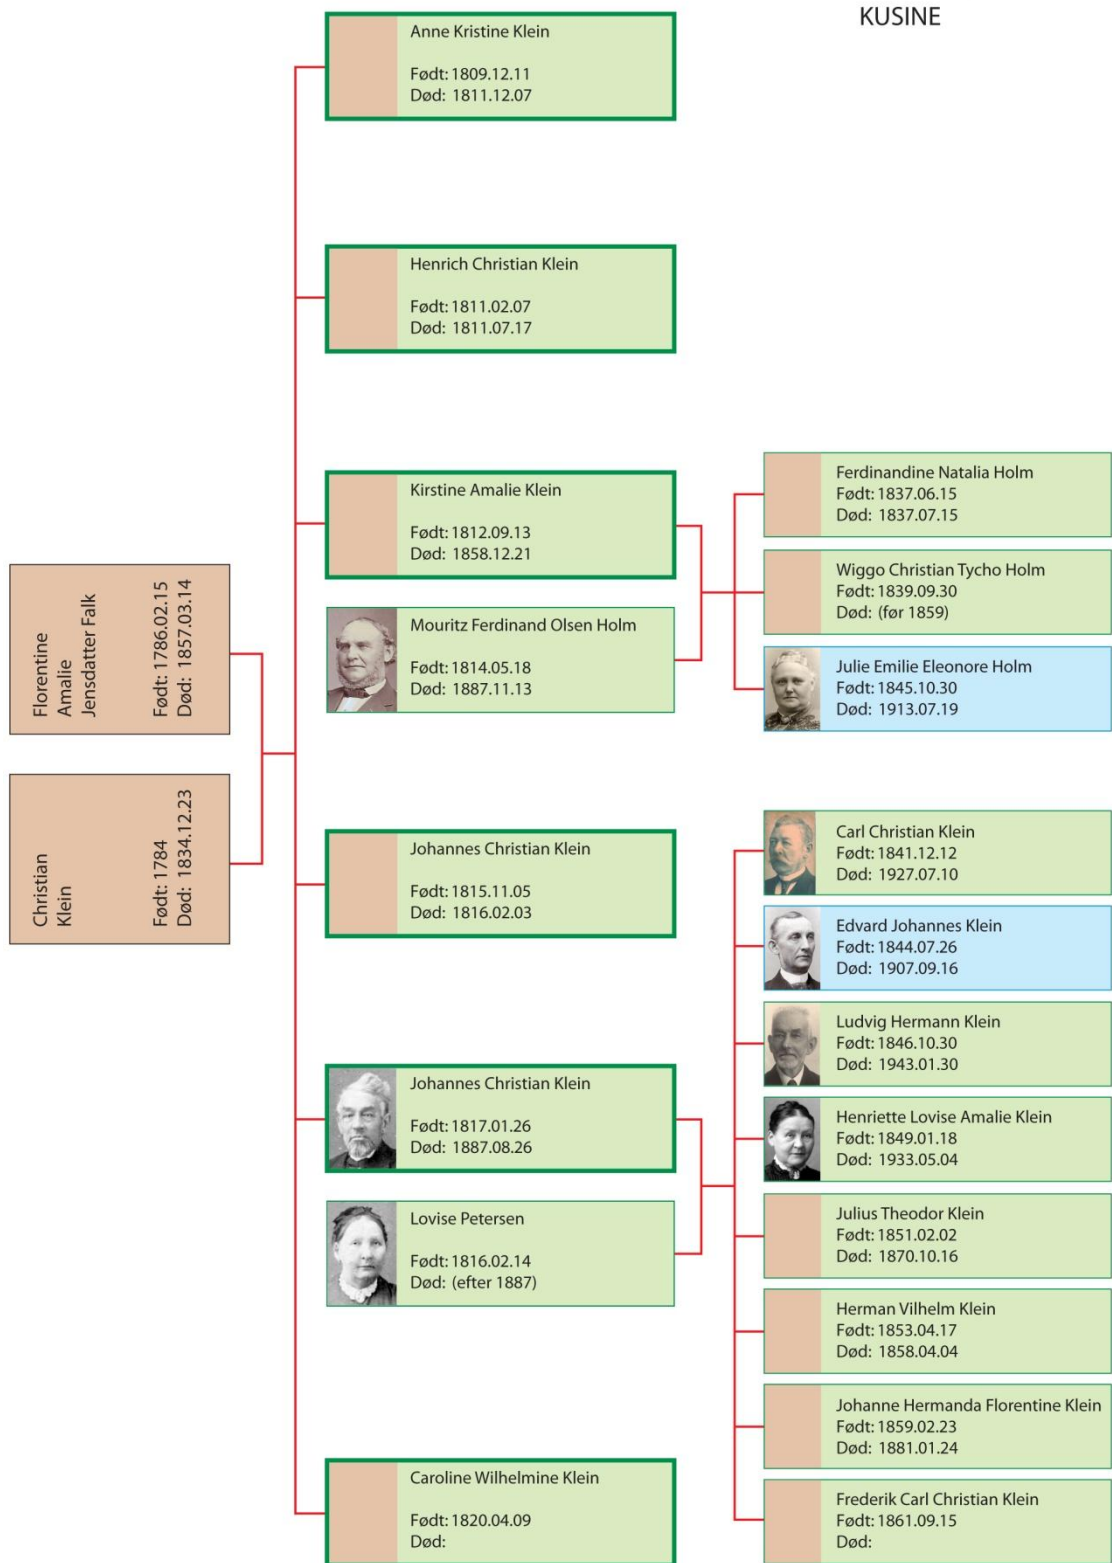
KUSINE

Florentine Amalie Jensdatter Falk
Født: 1786.02.15
Død: 1857.03.14

Christian Klein
Født: 1784
Død: 1834.12.23

Anne Kristine Klein
Født: 1809.12.11
Død: 1811.12.07

Henrich Christian Klein
Født: 1811.02.07
Død: 1811.07.17

Kirstine Amalie Klein
Født: 1812.09.13
Død: 1858.12.21

Mouritz Ferdinand Olsen Holm
Født: 1814.05.18
Død: 1887.11.13

Ferdinandine Natalia Holm
Født: 1837.06.15
Død: 1837.07.15

Wiggo Christian Tycho Holm
Født: 1839.09.30
Død: (før 1859)

Julie Emilie Eleonore Holm
Født: 1845.10.30
Død: 1913.07.19

Johannes Christian Klein
Født: 1815.11.05
Død: 1816.02.03

Johannes Christian Klein
Født: 1817.01.26
Død: 1887.08.26

Lovise Petersen
Født: 1816.02.14
Død: (efter 1887)

Carl Christian Klein
Født: 1841.12.12
Død: 1927.07.10

Edvard Johannes Klein
Født: 1844.07.26
Død: 1907.09.16

Ludvig Hermann Klein
Født: 1846.10.30
Død: 1943.01.30

Henriette Lovise Amalie Klein
Født: 1849.01.18
Død: 1933.05.04

Julius Theodor Klein
Født: 1851.02.02
Død: 1870.10.16

Herman Vilhelm Klein
Født: 1853.04.17
Død: 1858.04.04

Johanne Hermanda Florentine Klein
Født: 1859.02.23
Død: 1881.01.24

Caroline Wilhelmine Klein
Født: 1820.04.09
Død:

Frederik Carl Christian Klein
Født: 1861.09.15
Død: